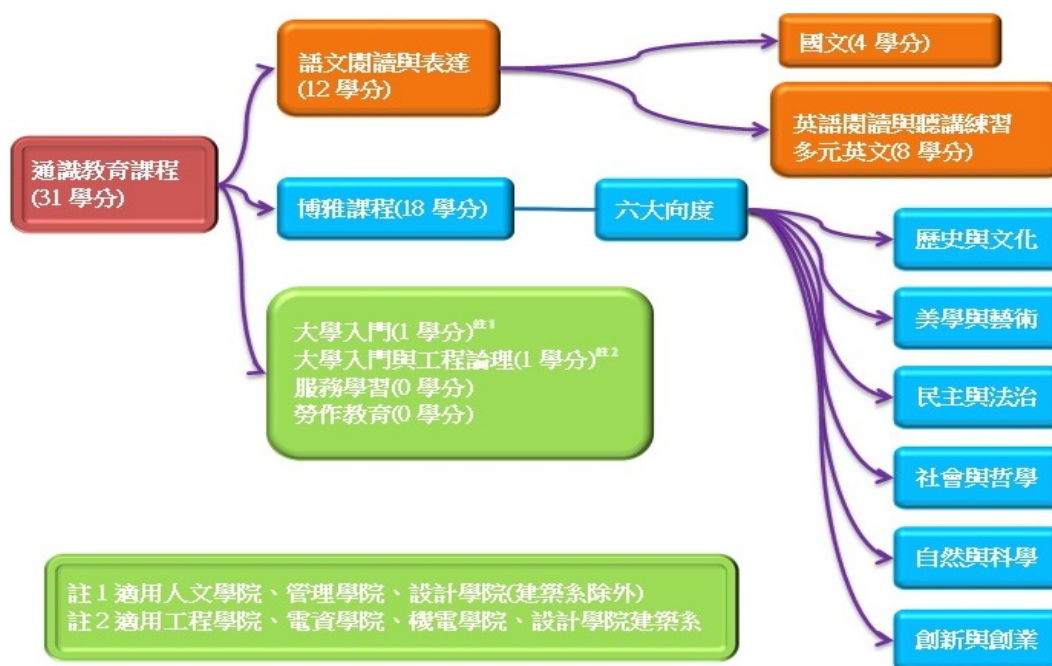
通識教育課程
(31 學分)

語文閱讀與表達
(12 學分)

國文(4 學分)

英語閱讀與聽講練習
多元英文(8 學分)

博雅課程(18 學分)

六大向度

歷史與文化

美學與藝術

民主與法治

社會與哲學

自然與科學

創新與創業

大學入門(1 學分)$^{註1}$
大學入門與工程論理(1 學分)$^{註2}$
服務學習(0 學分)
勞作教育(0 學分)

註 1 適用人文學院、管理學院、設計學院(建築系除外)
註 2 適用工程學院、電資學院、機電學院、設計學院建築系